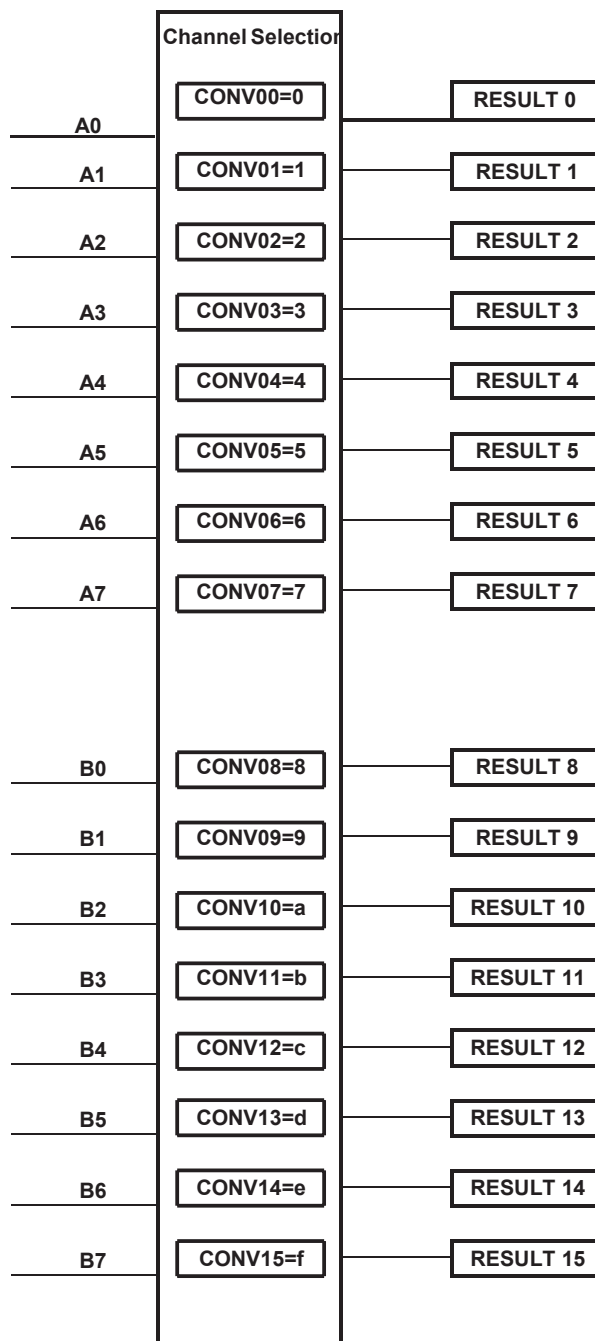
Channel Selectio

CONV00=0
RESULT 0
A0
A1
CONV01=1
RESULT 1
A2
CONV02=2
RESULT 2
A3
CONV03=3
RESULT 3
A4
CONV04=4
RESULT 4
A5
CONV05=5
RESULT 5
A6
CONV06=6
RESULT 6
A7
CONV07=7
RESULT 7

B0
CONV08=8
RESULT 8
B1
CONV09=9
RESULT 9
B2
CONV10=a
RESULT 10
B3
CONV11=b
RESULT 11
B4
CONV12=c
RESULT 12
B5
CONV13=d
RESULT 13
B6
CONV14=e
RESULT 14
B7
CONV15=f
RESULT 15